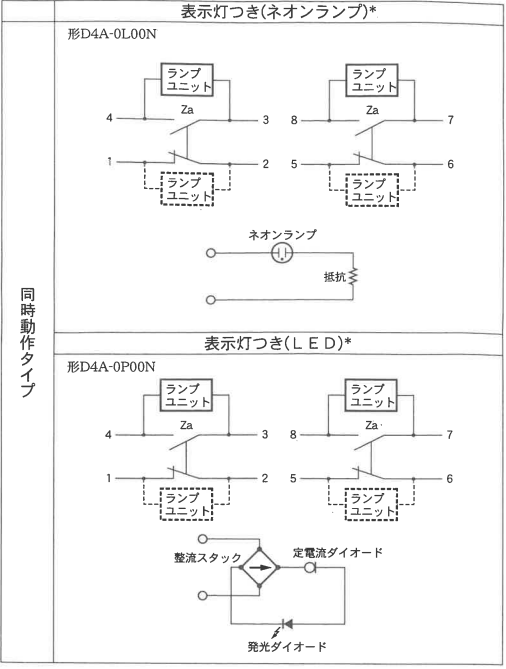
同時動作タイプ

表示灯つき(ネオンランプ)*

形D4A-0L00N

ランプ ユニット

Za

4

3

1

2

ランプ ユニット

ランプ ユニット

Za

8

7

5

6

ランプ ユニット

ネオンランプ

抵抗

表示灯つき(LED)*

形D4A-0P00N

ランプ ユニット

Za

4

3

1

2

ランプ ユニット

ランプ ユニット

Za

8

7

5

6

ランプ ユニット

整流スタック

定電流ダイオード

発光ダイオード